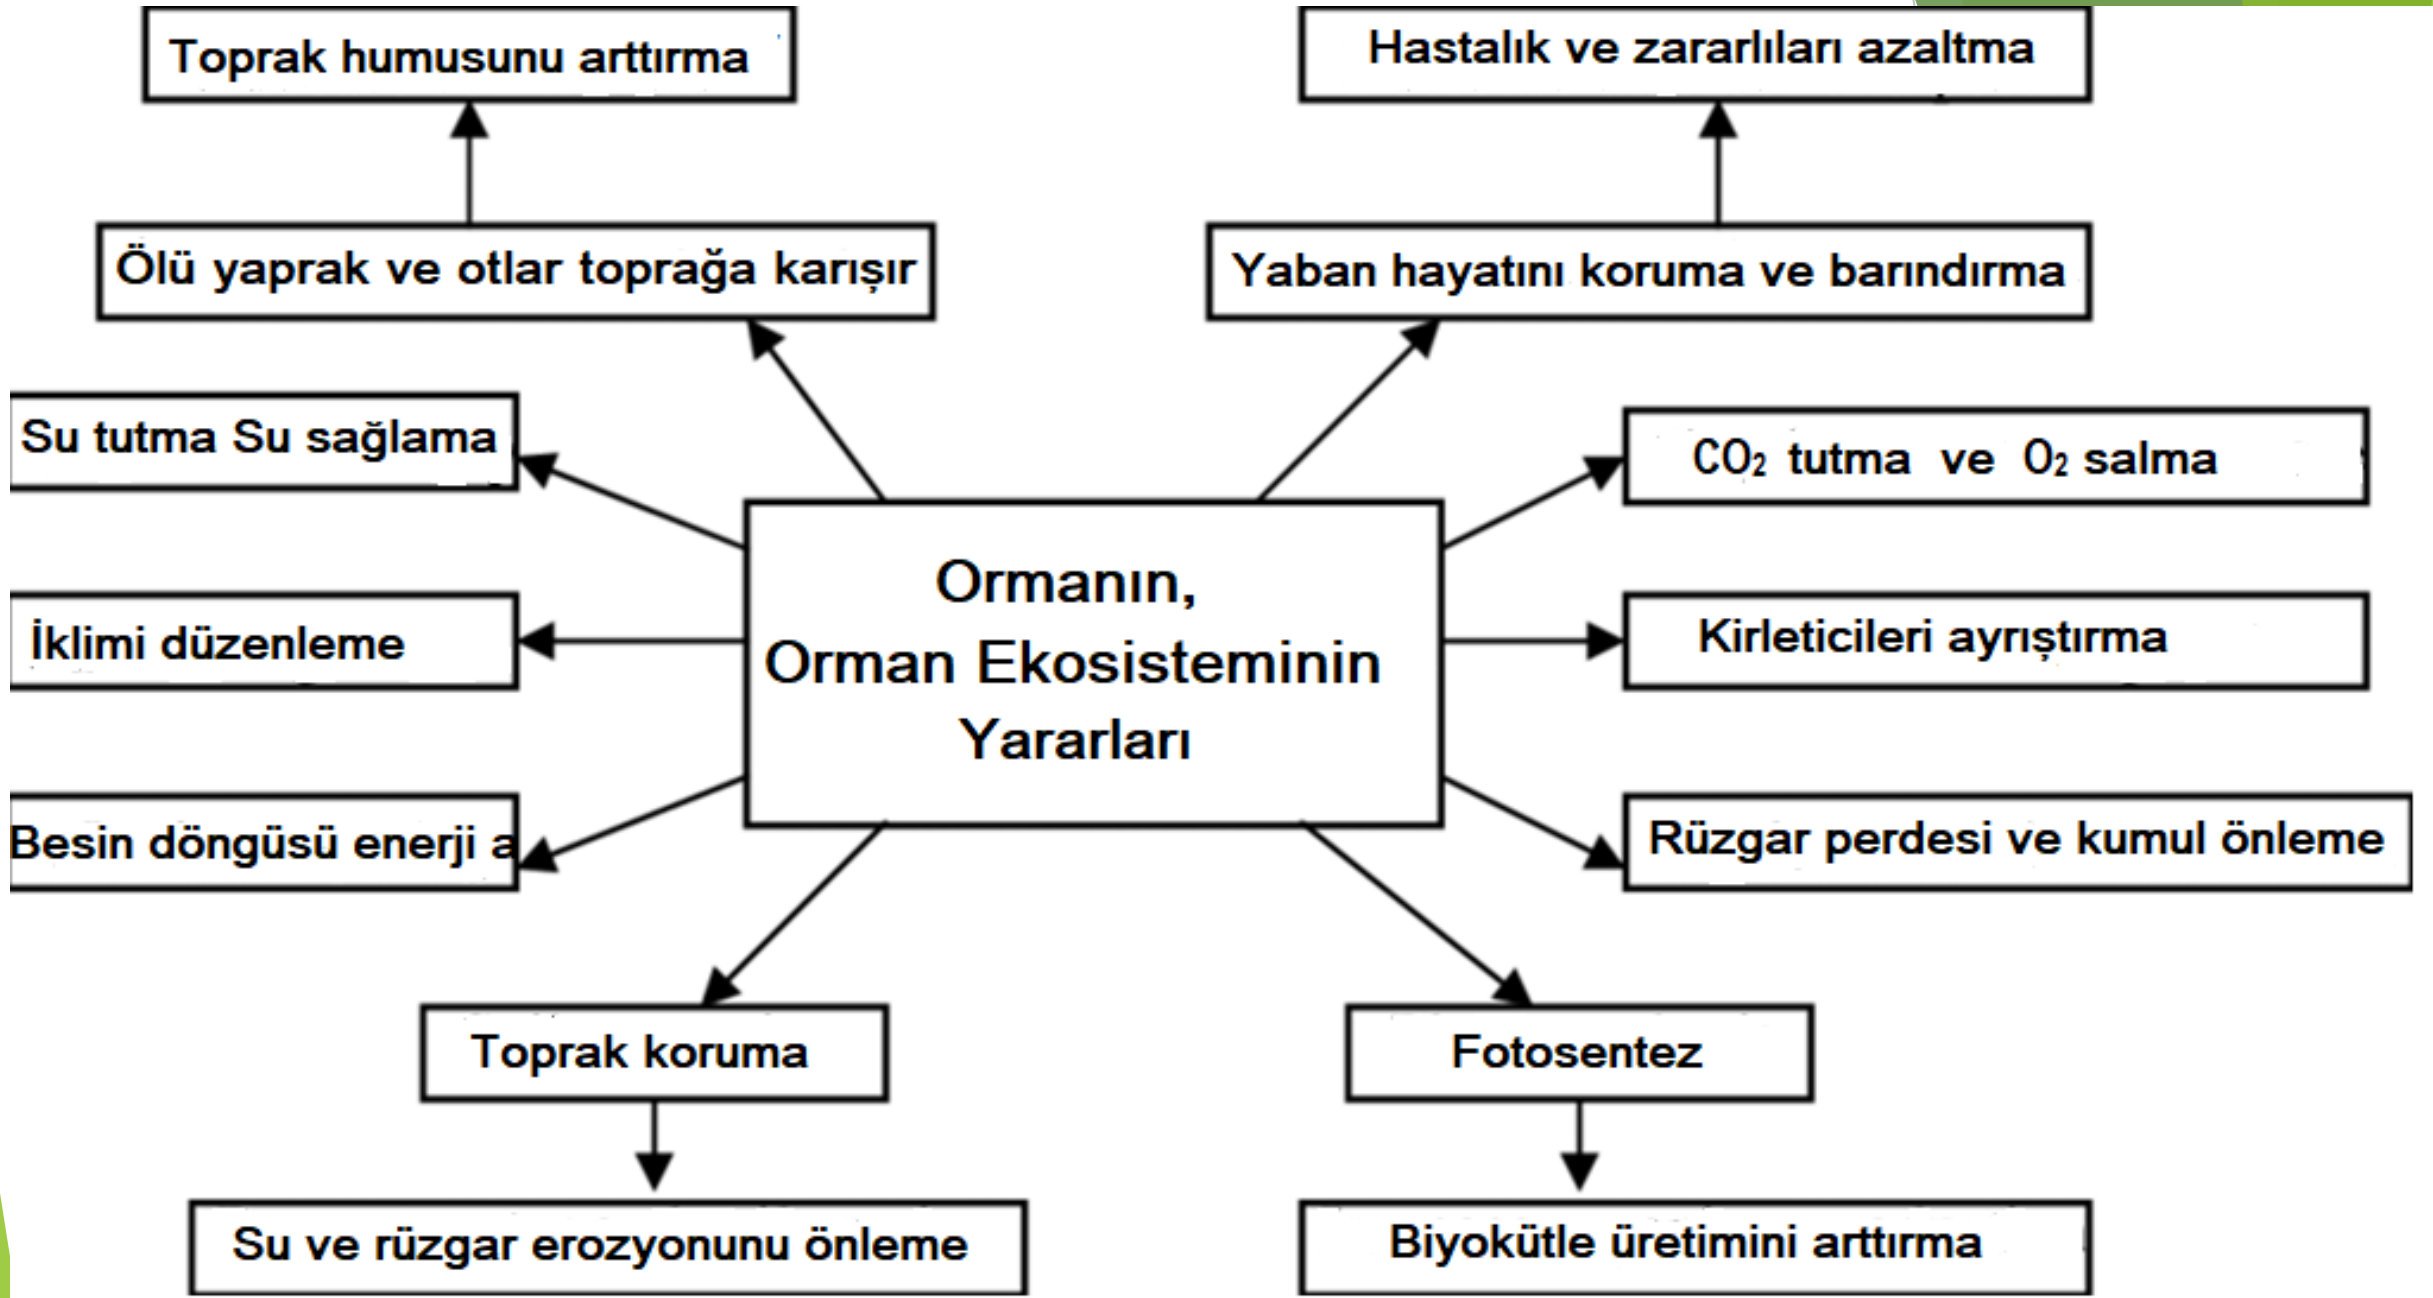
Toprak humusunu arttırma

Hastalık ve zararlıları azaltma

Ölü yaprak ve otlar toprağa karışır

Yaban hayatını koruma ve barındırma

Su tutma Su sağlama

$CO_2$ tutma ve $O_2$ salma

Ormanın, Orman Ekosisteminin Yararları

İklimi düzenleme

Kirleticileri ayrıştırma

Besin döngüsü enerji a

Rüzgar perdesi ve kumul önleme

Toprak koruma

Fotosentez

Su ve rüzgar erozyonunu önleme

Biyokütle üretimini arttırma